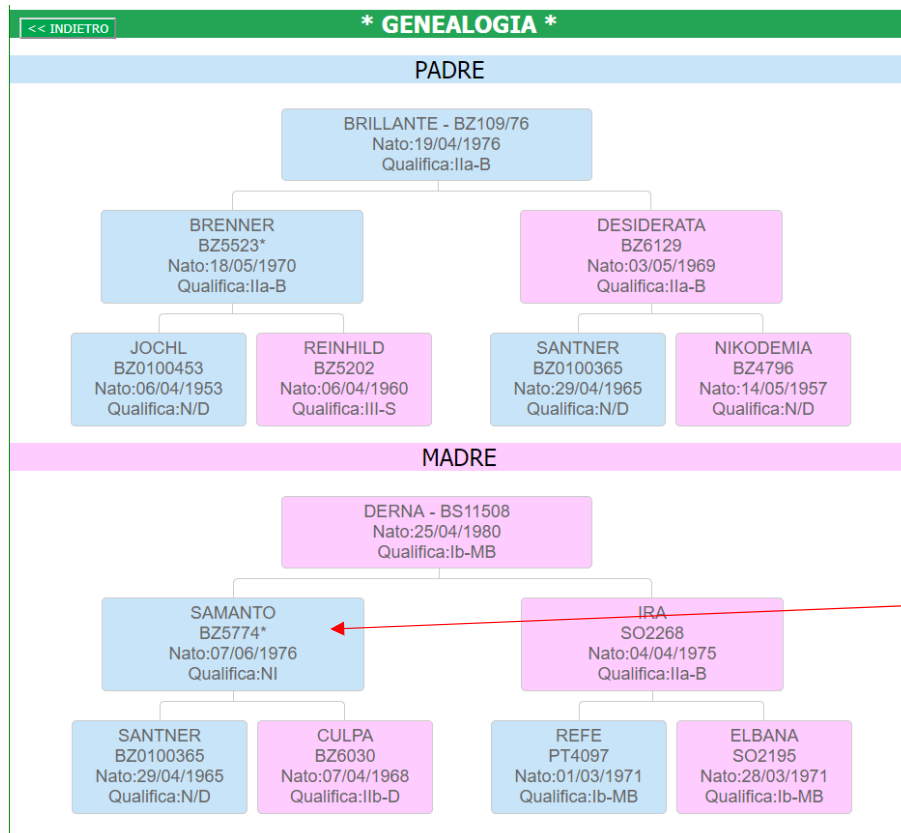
<< INDIETRO

* GENEALOGIA *

PADRE

BRILLANTE - BZ109/76
Nato:19/04/1976
Qualifica:IIa-B

BRENNER
BZ5523*
Nato:18/05/1970
Qualifica:IIa-B

DESIDERATA
BZ6129
Nato:03/05/1969
Qualifica:IIa-B

JOCHL
BZ0100453
Nato:06/04/1953
Qualifica:N/D

REINHILD
BZ5202
Nato:06/04/1960
Qualifica:III-S

SANTNER
BZ0100365
Nato:29/04/1965
Qualifica:N/D

NIKODEMIA
BZ4796
Nato:14/05/1957
Qualifica:N/D

MADRE

DERNA - BS11508
Nato:25/04/1980
Qualifica:Ib-MB

SAMANTO
BZ5774*
Nato:07/06/1976
Qualifica:NI

IRA
SO2268
Nato:04/04/1975
Qualifica:IIa-B

SANTNER
BZ0100365
Nato:29/04/1965
Qualifica:N/D

CULPA
BZ6030
Nato:07/04/1968
Qualifica:IIb-D

REFE
PT4097
Nato:01/03/1971
Qualifica:Ib-MB

ELBANA
SO2195
Nato:28/03/1971
Qualifica:Ib-MB